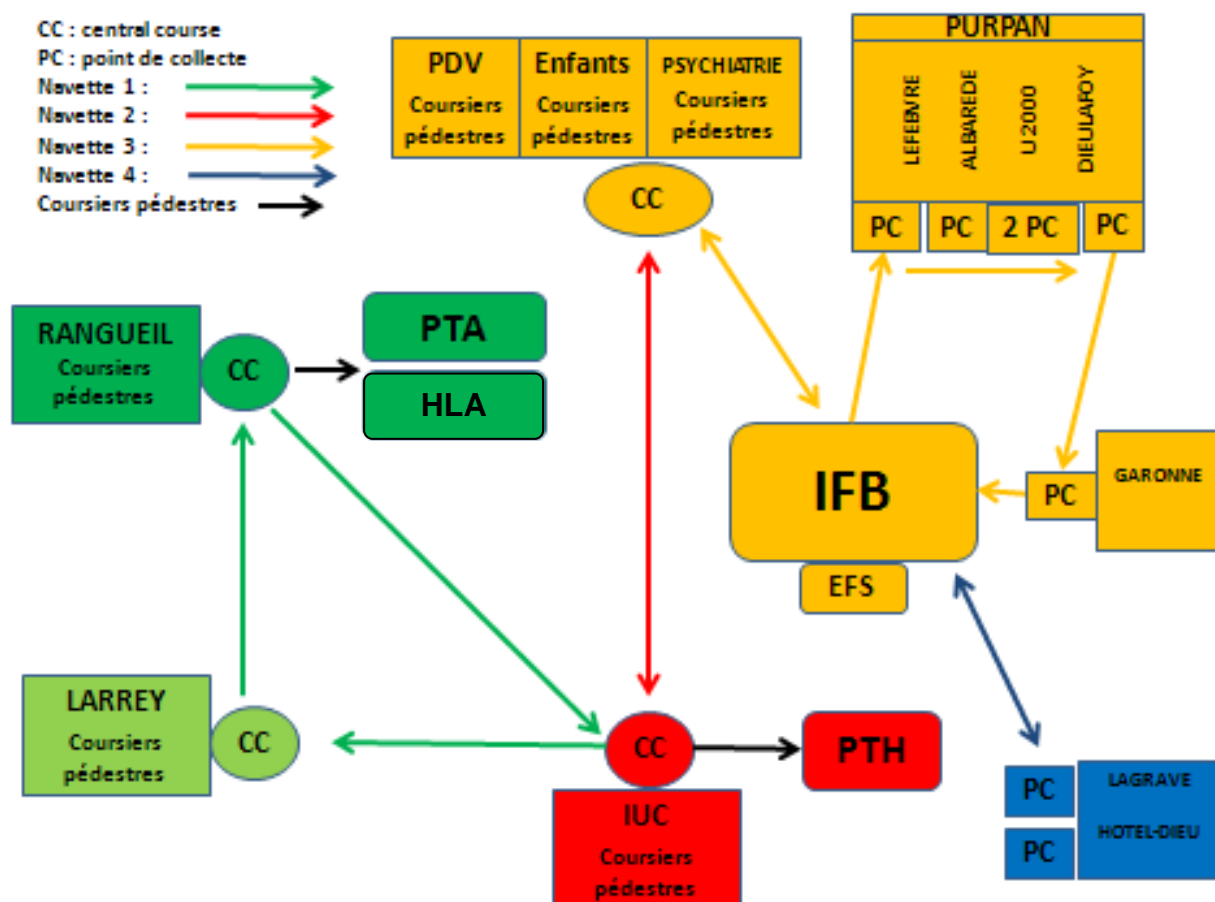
CC : central course
PC : point de collecte
Navette 1 :
Navette 2 :
Navette 3 :
Navette 4 :
Coursiers pédestres

PDV
Coursiers pédestres

Enfants
Coursiers pédestres

PSYCHIATRIE
Coursiers pédestres

CC

PURPAN
LEFEBVRE
ALBAREDE
U 2000
DIEULAFOY
PC
PC
2 PC
PC

RANGUEIL
Coursiers pédestres
CC
PTA
HLA

IFB
EFS
PC
GARONNE

LARREY
Coursiers pédestres
CC

CC
PTH
IUC
Coursiers pédestres

PC
PC
LAGRAVE
HOTEL-DIEU